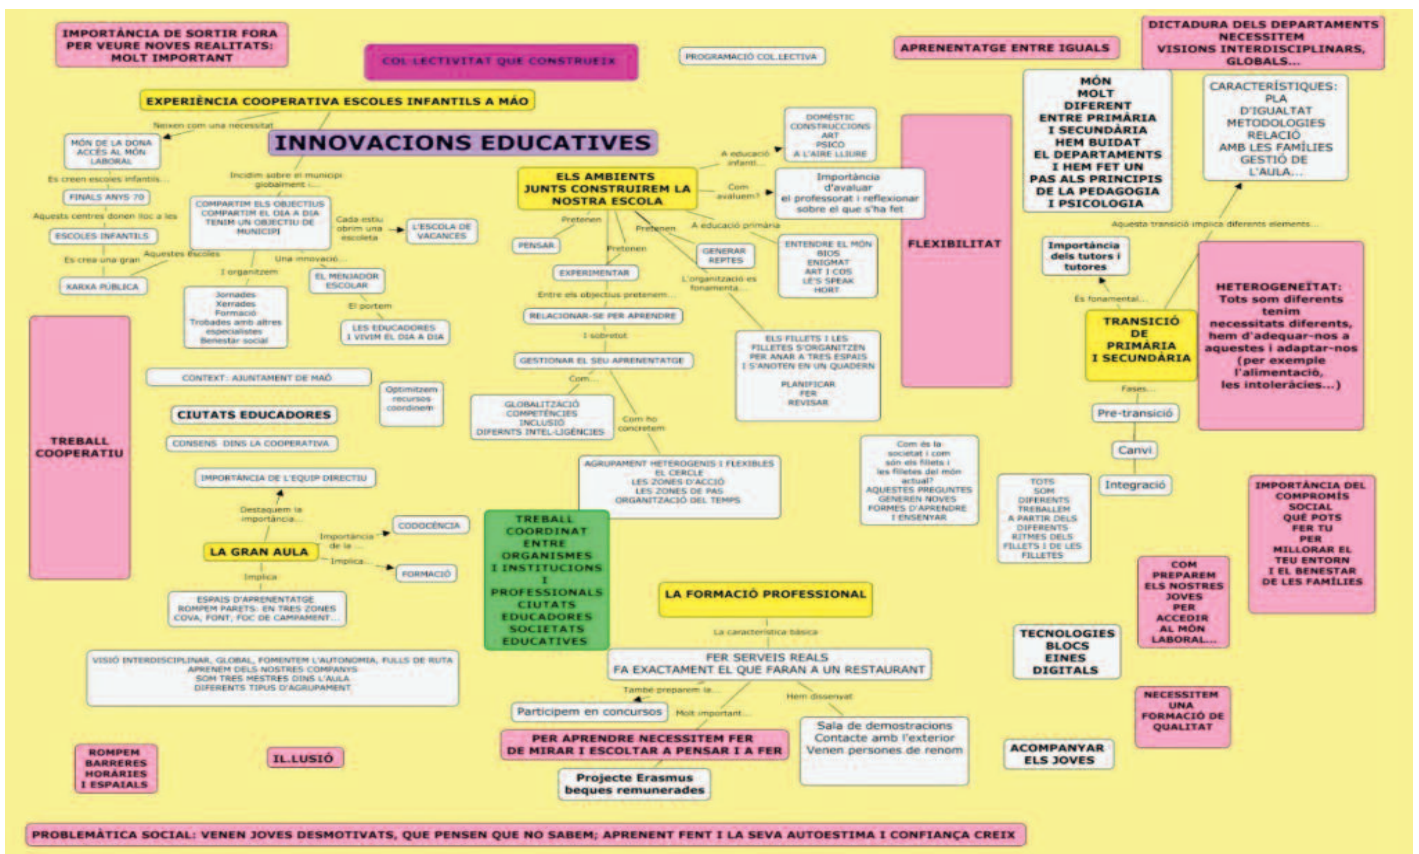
IMPORTÀNCIA DE SORTIR FORA PER VEURE NOVES REALITATS: MOLT IMPORTANT

COL·LECTIVITAT QUE CONSTRUEIX

PROGRAMACIÓ COL.LECTIVA

APRENENTATGE ENTRE IGUALS

DICTADURA DELS DEPARTAMENTS NECESSITEM VISIONS INTERDISCIPLINARS, GLOBALS...

EXPERIÈNCIA COOPERATIVA ESCOLES INFANTILS A MAÓ

Neixen com una necessitat

MÓN DE LA DONA ACCÉS AL MÓN LABORAL

Es creen escoles infantils...

FINALS ANYS 70

Aquests centres donen lloc a les

ESCOLES INFANTILS

Es crea una gran

XARXA PÚBLICA

INNOVACIONS EDUCATIVES

Incidim sobre el municipi globalment i...

COMPARTIM ELS OBJECTIUS COMPARTIM EL DIA A DIA TENIM UN OBJECTIU DE MUNICIPI

Cada estiu obrim una escoleta

L'ESCOLA DE VACANCES

Aquestes escoles

Una innovació...

I organitzem

Jornades Xerrades Formació Trobades amb altres especialistes Benestar social

EL MENJADOR ESCOLAR

El portem

LES EDUCADORES I VIVIM EL DIA A DIA

CONTEXT: AJUNTAMENT DE MAÓ

Optimitzem recursos coordinem

CIUTATS EDUCADORES

CONSENS DINS LA COOPERATIVA

TREBALL COOPERATIU

IMPORTÀNCIA DE L'EQUIP DIRECTIU

Destaquem la importància...

LA GRAN AULA

Importància de la ...

CODOCÈNCIA

Implica

FORMACIÓ

Implica

ESPAIS D'APRENENTATGE ROMPEM PARETS: EN TRES ZONES COVA, FONT, FOC DE CAMPAMENT...

VISIÓ INTERDISCIPLINAR, GLOBAL, FOMENTEM L'AUTONOMIA, FULLS DE RUTA APRENEM DELS NOSTRES COMPANYS SOM TRES MESTRES DINS L'AULA DIFERENTS TIPUS D'AGRUPAMENT

ROMPEM BARRERES HORÀRIES I ESPAIALS

IL.LUSIÓ

ELS AMBIENTS JUNTS CONSTRUIREM LA NOSTRA ESCOLA

A educació infantil...

DOMÈSTIC CONSTRUCCIONS ART PSICO A L'AIRE LLIURE

Com avaluem?

Importància d'avaluar el professorat i reflexionar sobre el que s'ha fet

A educació primària

ENTENDRE EL MÓN BIOS ENIGMAT ART I COS LET'S SPEAK HORT

Pretenen

PENSAR

Pretenen

Pretenen

EXPERIMENTAR

GENERAR REPTES

L'organització es fonamenta...

Entre els objectius pretenem...

RELACIONAR-SE PER APRENDRE

I sobretot

GESTIONAR EL SEU APRENENTATGE

ELS FILLETS I LES FILLETES S'ORGANITZEN PER ANAR A TRES ESPAIS I S'ANOTEN EN UN QUADERN PLANIFICAR PER REVISAR

Com...

GLOBALITZACIÓ COMPETÈNCIES INCLUSIÓ DIFERNTS INTEL·LIGÈNCIES

Com ho concretem

AGRUPAMENT HETEROGENIS I FLEXIBLES EL CERCLE LES ZONES D'ACCIÓ LES ZONES DE PAS ORGANITZACIÓ DEL TEMPS

TREBALL COORDINAT ENTRE ORGANISMES I INSTITUCIONS I PROFESSIONALS CIUTATS EDUCADORES SOCIETATS EDUCATIVES

Com és la societat i com són els fillets i les filletes del món actual? AQUESTES PREGUNTES GENEREN NOVES FORMES D'APRENDRE I ENSENYAR

TOTS SOM DIFERENTS TREBALLEM A PARTIR DELS DIFERENTS RITMES DELS FILLETS I DE LES FILLETES

LA FORMACIÓ PROFESSIONAL

La característica bàsica

FER SERVEIS REALS FA EXACTAMENT EL QUE FARAN A UN RESTAURANT

També preparem-le...

Participem en concursos

Molt important...

Hem dissenyat

PER APRENDRE NECESSITEM FER DE MIRAR I ESCOLTAR A PENSAR I A FER

Sala de demostracions Contacte amb l'exterior Venen persones de renom

Projecte Erasmus beques remunerades

FLEXIBILITAT

MÓN MOLT DIFERENT ENTRE PRIMÀRIA I SECUNDÀRIA HEM BUIDAT EL DEPARTAMENTS I HEM FET UN PAS ALS PRINCIPIS DE LA PEDAGOGIA I PSICOLOGIA

CARACTERÍSTIQUES: PLA D'IGUALTAT METODOLOGIES RELACIÓ AMB LES FAMÍLIES GESTIÓ DE L'AULA...

Aquesta transició implica diferents elements...

Importància dels tutors i tutores

És fonamental...

TRANSICIÓ DE PRIMÀRIA I SECUNDÀRIA

HETEROGENEÏTAT: Tots som diferents tenim necessitats diferents, hem d'adequar-nos a aquestes i adaptar-nos (per exemple l'alimentació, les intoleràcies...)

Fases...

Pre-transició

Canvi

Integració

IMPORTÀNCIA DEL COMPROMÍS SOCIAL QUÈ POTS FER TU PER MILLORAR EL TEU ENTORN I EL BENESTAR DE LES FAMÍLIES

COM PREPAREM ELS NOSTRES JOVES PER ACCEDIR AL MÓN LABORAL

TECNOLOGIES BLOCS EINES DIGITALS

NECESSITEM UNA FORMACIÓ DE QUALITAT

ACOMPANYAR ELS JOVES

PROBLEMÀTICA SOCIAL: VENEN JOVES DESMOTIVATS, QUE PENSEN QUE NO SABEM; APRENENT FENT I LA SEVA AUTOESTIMA I CONFIANÇA CREIX